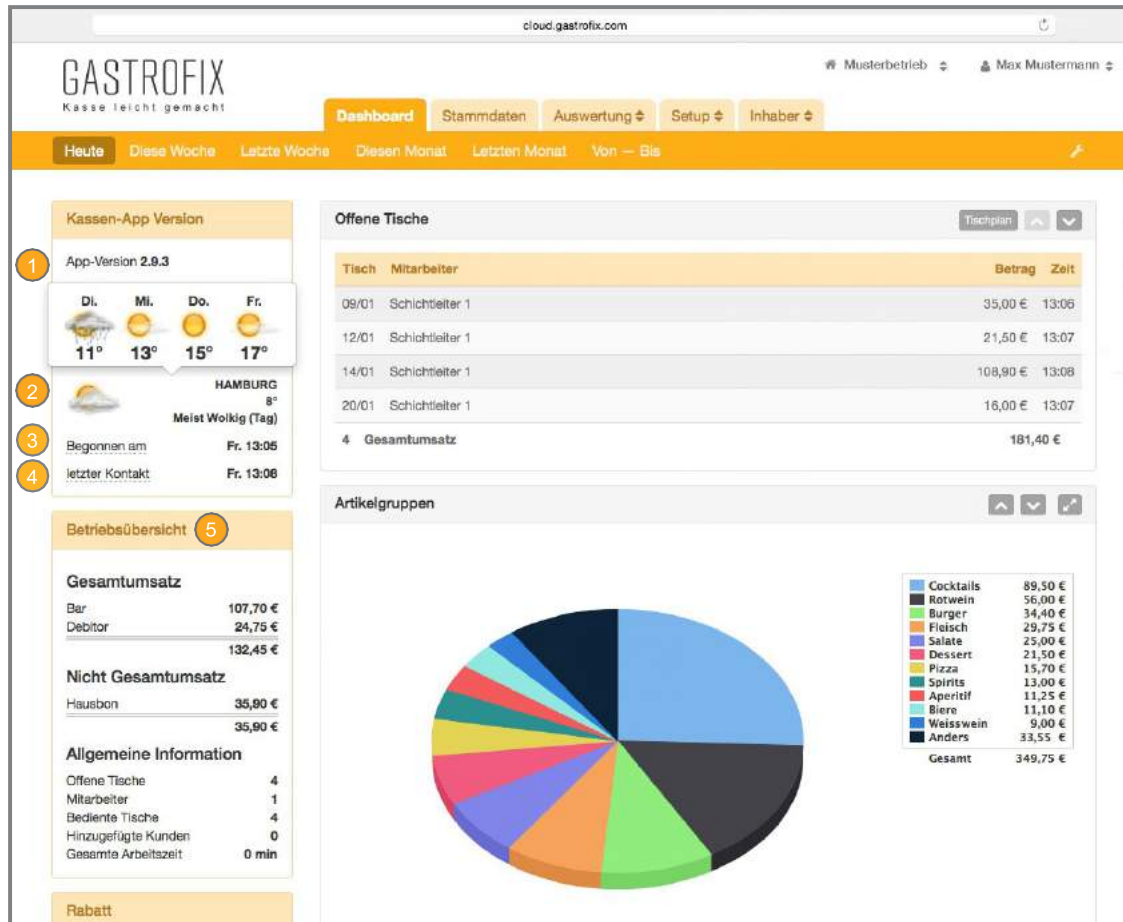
cloud.gastrofix.com

GASTROFIX
Kasse leicht gemacht

Musterbetrieb
Max Mustermann

Dashboard | Stammdaten | Auswertung | Setup | Inhaber

Heute | Diese Woche | Letzte Woche | Diesen Monat | Letzten Monat | Von — Bis

Kassen-App Version

1 App-Version 2.9.3

Di. 11° | Mi. 13° | Do. 15° | Fr. 17°

2 HAMBURG
8°
Meist Wolkig (Tag)

3 Begonnen am Fr. 13:05

4 letzter Kontakt Fr. 13:06

Betriebsübersicht 5

Gesamtumsatz
Bar 107,70 €
Debitor 24,75 €
132,45 €

Nicht Gesamtumsatz
Hausbon 35,90 €
35,90 €

Allgemeine Information
Offene Tische 4
Mitarbeiter 1
Bediente Tische 4
Hinzugefügte Kunden 0
Gesamte Arbeitszeit 0 min

Rabatt

Offene Tische

Tischplan

| Tisch | Mitarbeiter | Betrag | Zeit |
|---|---|---|---|
| 09/01 | Schichtleiter 1 | 35,00 € | 13:06 |
| 12/01 | Schichtleiter 1 | 21,50 € | 13:07 |
| 14/01 | Schichtleiter 1 | 108,90 € | 13:08 |
| 20/01 | Schichtleiter 1 | 16,00 € | 13:07 |
| 4 | Gesamtumsatz | 181,40 € | |

Artikelgruppen

| | |
|---|---|
| Cocktails | 89,50 € |
| Rotwein | 56,00 € |
| Burger | 34,40 € |
| Fleisch | 29,75 € |
| Salate | 25,00 € |
| Dessert | 21,50 € |
| Pizza | 15,70 € |
| Spirits | 13,00 € |
| Aperitif | 11,25 € |
| Biere | 11,10 € |
| Weisswein | 9,00 € |
| Anders | 33,55 € |
| Gesamt | 349,75 € |